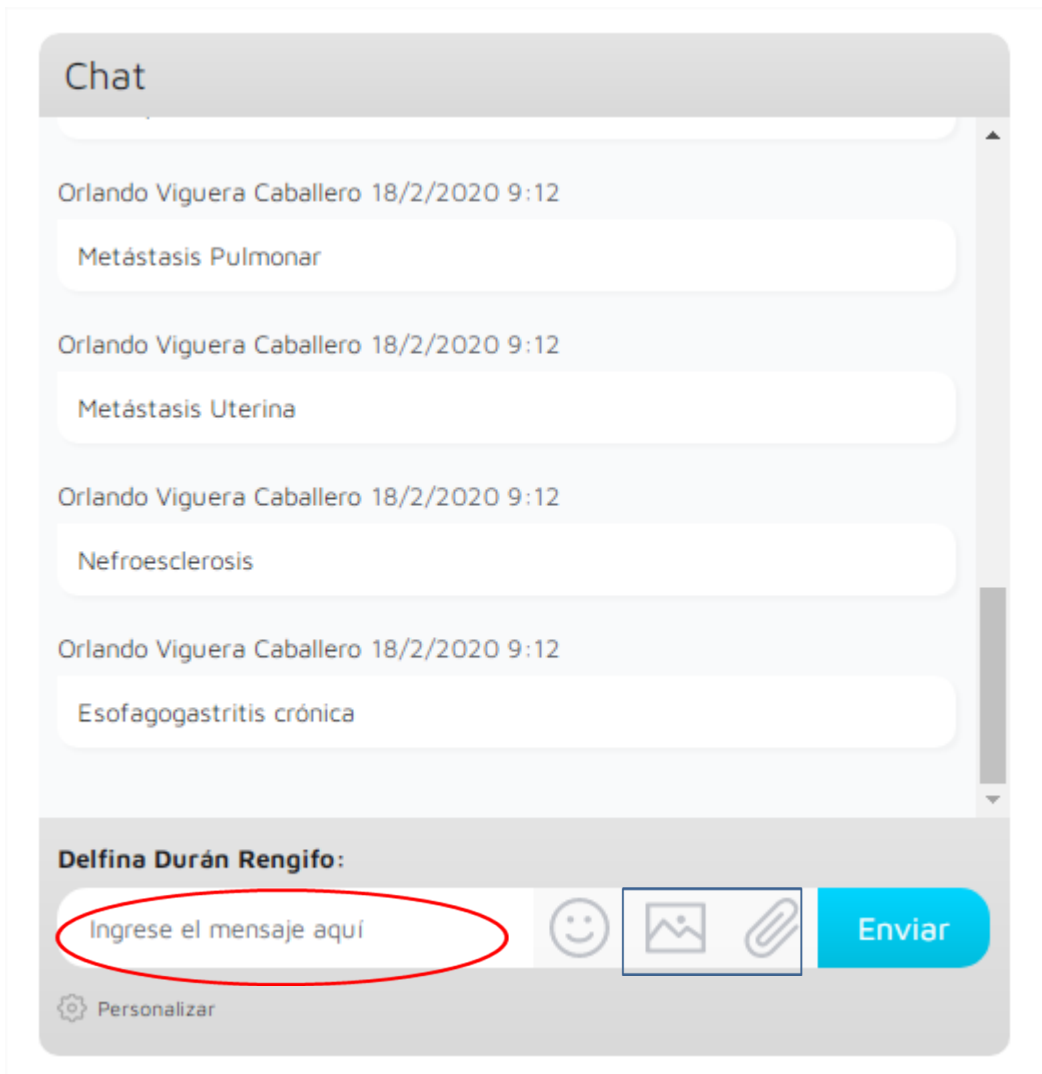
Chat

Orlando Viguera Caballero 18/2/2020 9:12

Metástasis Pulmonar

Orlando Viguera Caballero 18/2/2020 9:12

Metástasis Uterina

Orlando Viguera Caballero 18/2/2020 9:12

Nefroesclerosis

Orlando Viguera Caballero 18/2/2020 9:12

Esofagogastritis crónica

Delfina Durán Rengifo:

Ingrese el mensaje aquí

Enviar

Personalizar